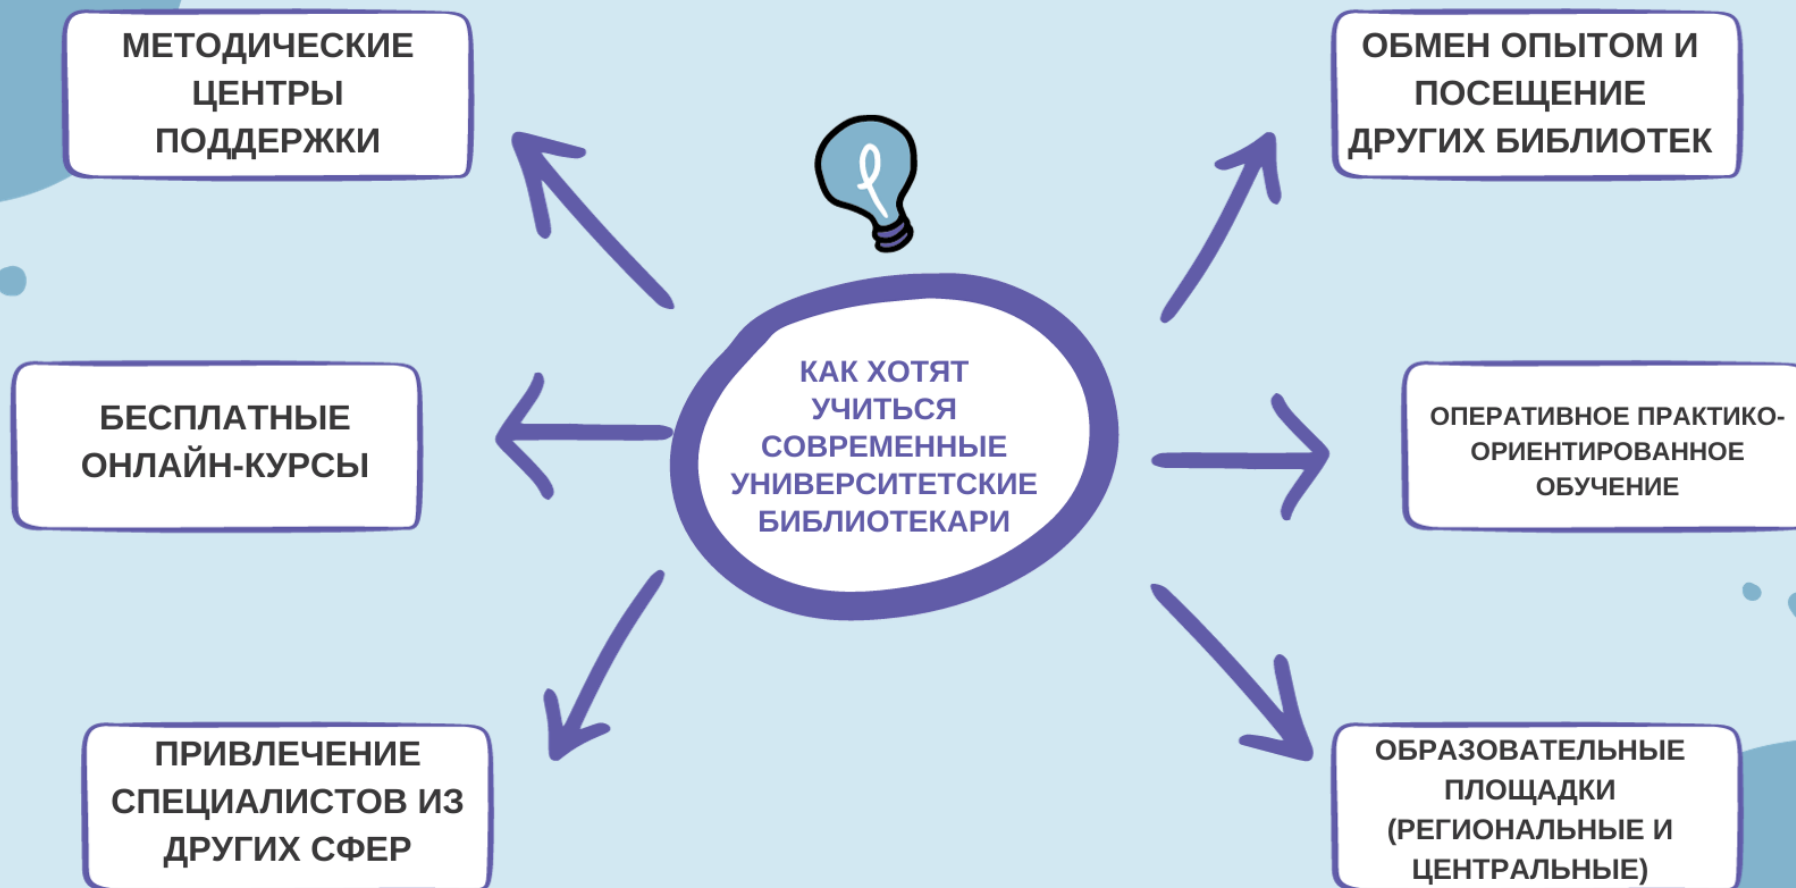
КАК ХОТЯТ УЧИТЬСЯ СОВРЕМЕННЫЕ УНИВЕРСИТЕТСКИЕ БИБЛИОТЕКАРИ

МЕТОДИЧЕСКИЕ ЦЕНТРЫ ПОДДЕРЖКИ

ОБМЕН ОПЫТОМ И ПОСЕЩЕНИЕ ДРУГИХ БИБЛИОТЕК

БЕСПЛАТНЫЕ ОНЛАЙН-КУРСЫ

ОПЕРАТИВНОЕ ПРАКТИКО-ОРИЕНТИРОВАННОЕ ОБУЧЕНИЕ

ПРИВЛЕЧЕНИЕ СПЕЦИАЛИСТОВ ИЗ ДРУГИХ СФЕР

ОБРАЗОВАТЕЛЬНЫЕ ПЛОЩАДКИ (РЕГИОНАЛЬНЫЕ И ЦЕНТРАЛЬНЫЕ)